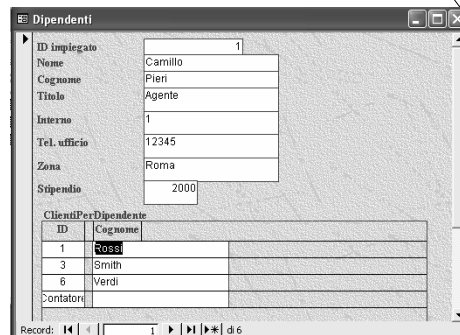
Dipendenti

ID impiegato 1
Nome Camillo
Cognome Pieri
Titolo Agente
Interno 1
Tel. ufficio 12345
Zona Roma
Stipendio 2000

ClientiPerDipendente

| ID | Cognome |
|---|---|
| 1 | Rossi |
| 3 | Smith |
| 6 | Verdi |
| Contatore | |

Record: 1 di 6